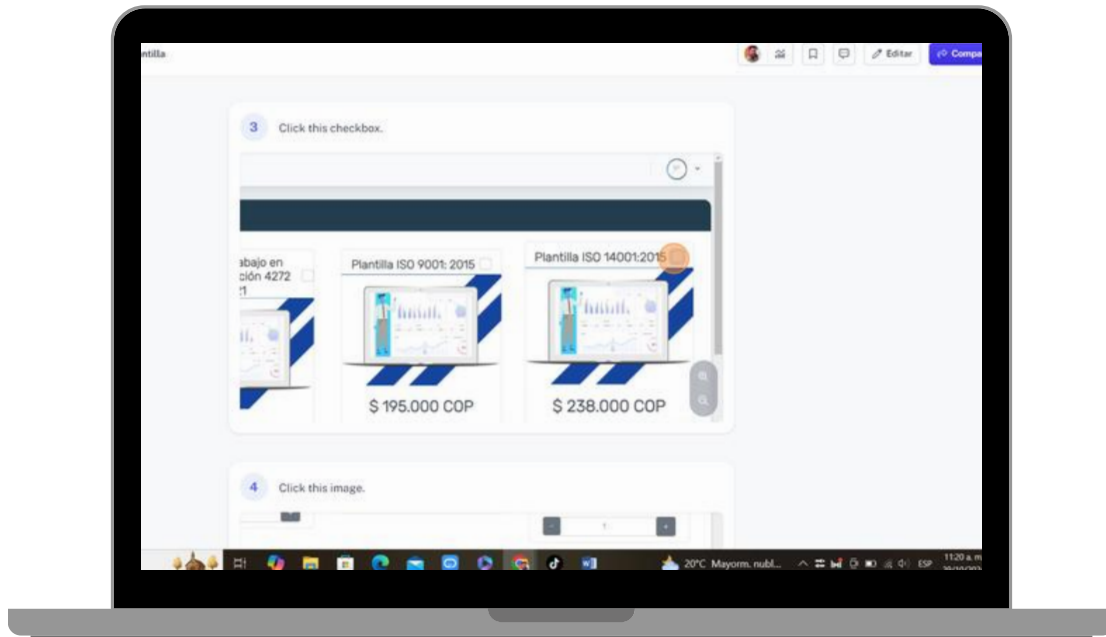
ntilla

Editar

Comp

3 Click this checkbox.

abajo en
ción 4272
21

Plantilla ISO 9001: 2015

Plantilla ISO 14001:2015

$ 195.000 COP

$ 238.000 COP

4 Click this image.

1

20°C Mayorm. nubl...

ESP

11:20 a. m.
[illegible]